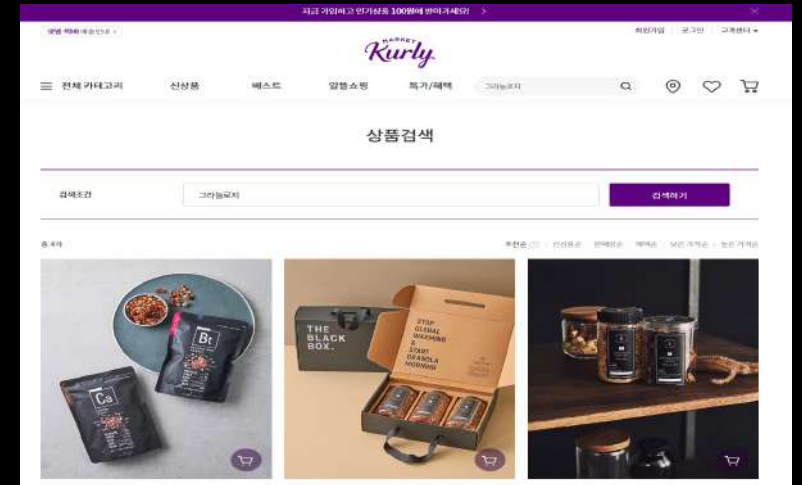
지금 가입하고 인기상품 100원에 받아가세요! >

샛별·택배 배송안내 >

MARKET Kurly

회원가입 | 로그인 | 고객센터 ▾

전체 카테고리 신상품 베스트 알뜰쇼핑 특가/혜택 그라놀로지

상품검색

검색조건 그라놀로지 검색하기

총 4개

추천순 | 신상품순 | 판매량순 | 혜택순 | 낮은 가격순 | 높은 가격순

Ca

Bt

THE BLACK BOX.

STOP GLOBAL WARMING & START GRANOLA MORNING